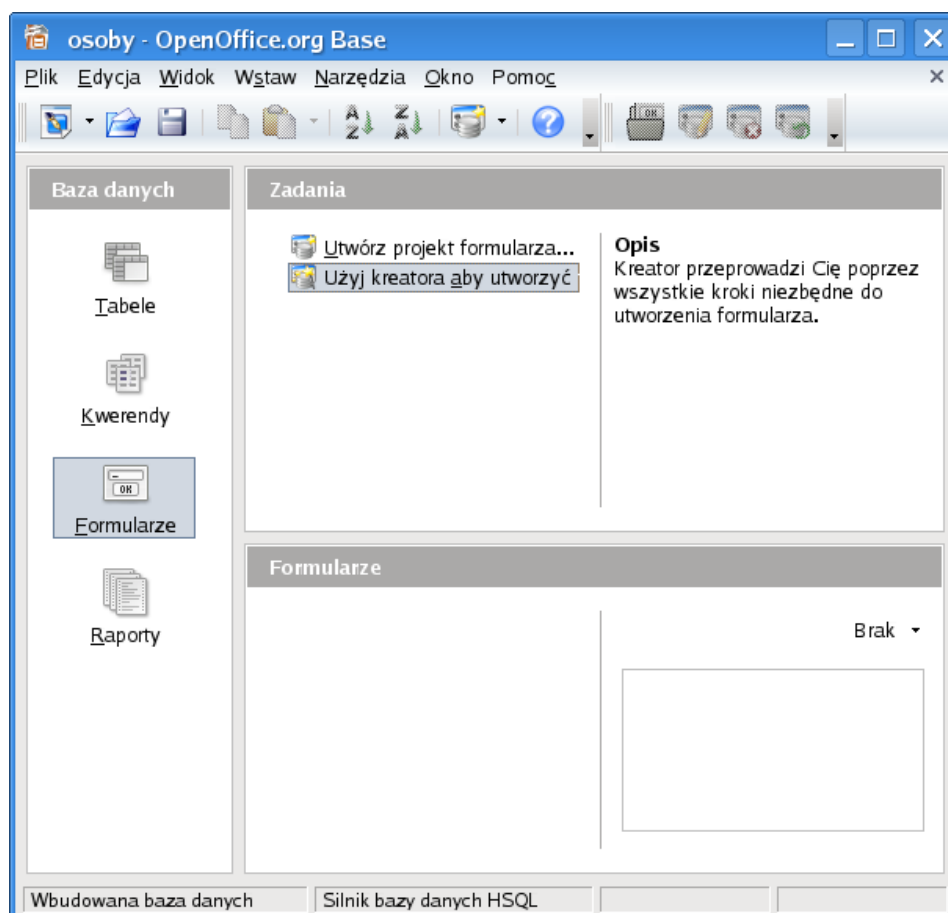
osoby - OpenOffice.org Base

Plik Edycja Widok Wstaw Narzędzia Okno Pomoc

Baza danych

Tabele

Kwerendy

Formularze

Raporty

Zadania

Utwórz projekt formularza...
Użyj kreatora aby utworzyć

Opis
Kreator przeprowadzi Cię poprzez wszystkie kroki niezbędne do utworzenia formularza.

Formularze

Brak

Wbudowana baza danych | Silnik bazy danych HSQL